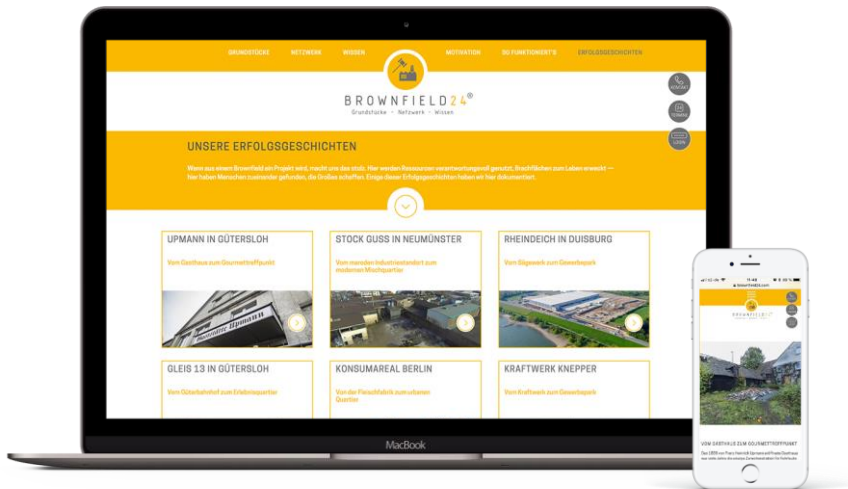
GRUNDSTÜCKE NETZWERK WISSEN MOTIVATION SO FUNKTIONIERT'S ERFOLGSGESCHICHTEN

BROWNFIELD24®
Grundstücke · Netzwerk · Wissen

KONTAKT
TERMIN
LOGIN

UNSERE ERFOLGSGESCHICHTEN

Wenn aus einem Brownfield ein Projekt wird, macht uns das stolz. Hier werden Ressourcen verantwortungsvoll genutzt, Brachflächen zum Leben erweckt – hier haben Menschen zueinander gefunden, die Großes schaffen. Einige dieser Erfolgsgeschichten haben wir hier dokumentiert.

UPMANN IN GÜTERSLOH
Vom Gasthaus zum Gourmettreffpunkt

STOCK GUSS IN NEUMÜNSTER
Vom maroden Industriestandort zum modernen Mischquartier

RHEINDEICH IN DUISBURG
Vom Sägewerk zum Gewerbepark

GLEIS 13 IN GÜTERSLOH
Vom Güterbahnhof zum Erlebnisquartier

KONSUMAREAL BERLIN
Von der Fleischfabrik zum urbanen Quartier

KRAFTWERK KNEPPER
Vom Kraftwerk zum Gewerbepark

MacBook

11:46
brownfield24.com

BROWNFIELD24

VOM GASTHAUS ZUM GOURMETTREFFPUNKT

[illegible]